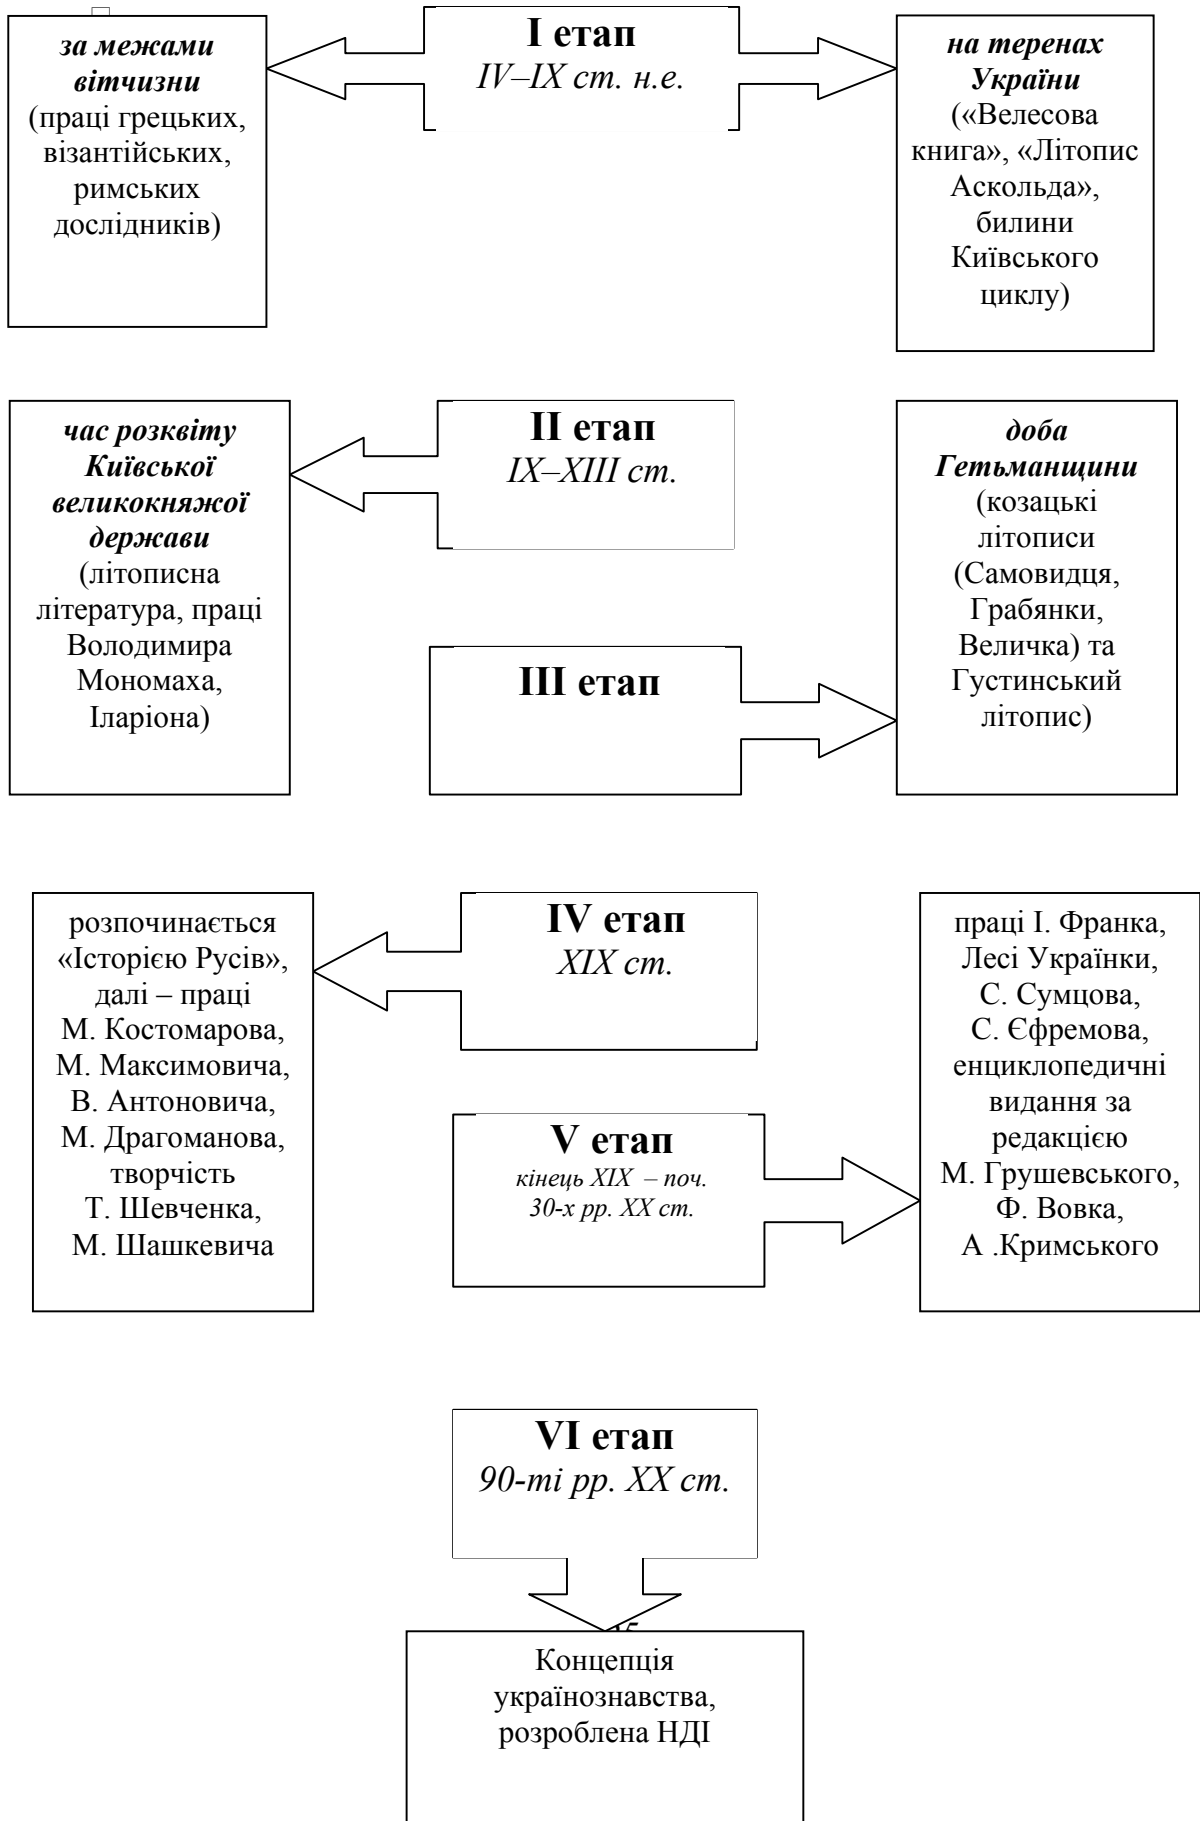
I етап
IV–IX ст. н.е.

за межами вітчизни (праці грецьких, візантійських, римських дослідників)

на теренах України («Велесова книга», «Літопис Аскольда», билини Київського циклу)

II етап
IX–XIII ст.

час розквіту Київської великокняжої держави (літописна література, праці Володимира Мономаха, Іларіона)

III етап

доба Гетьманщини (козацькі літописи (Самовидця, Грабянки, Величка) та Густинський літопис)

IV етап
XIX ст.

розпочинається «Історією Русів», далі – праці М. Костомарова, М. Максимовича, В. Антоновича, М. Драгоманова, творчість Т. Шевченка, М. Шашкевича

V етап
кінець XIX – поч. 30-х рр. XX ст.

праці І. Франка, Лесі Українки, С. Сумцова, С. Єфремова, енциклопедичні видання за редакцією М. Грушевського, Ф. Вовка, А .Кримського

VI етап
90-ті рр. XX ст.

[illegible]

Концепція українознавства, розроблена НДІ